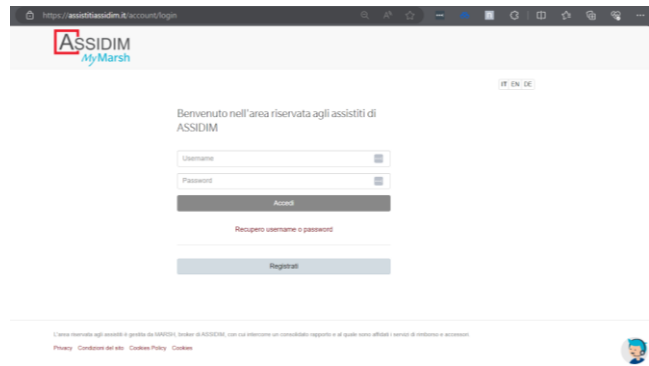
https://assistitiassidim.it/account/login

ASSIDIM
MyMarsh

IT EN DE

Benvenuto nell'area riservata agli assistiti di ASSIDIM

Username
Password
Accedi

Recupero username o password

Registrati

L'area riservata agli assistiti è gestita da MARSH, broker di ASSIDIM, con cui intercorre un consolidato rapporto e al quale sono affidati i servizi di rimborso e accessori.

Privacy Condizioni del sito Cookies Policy Cookies